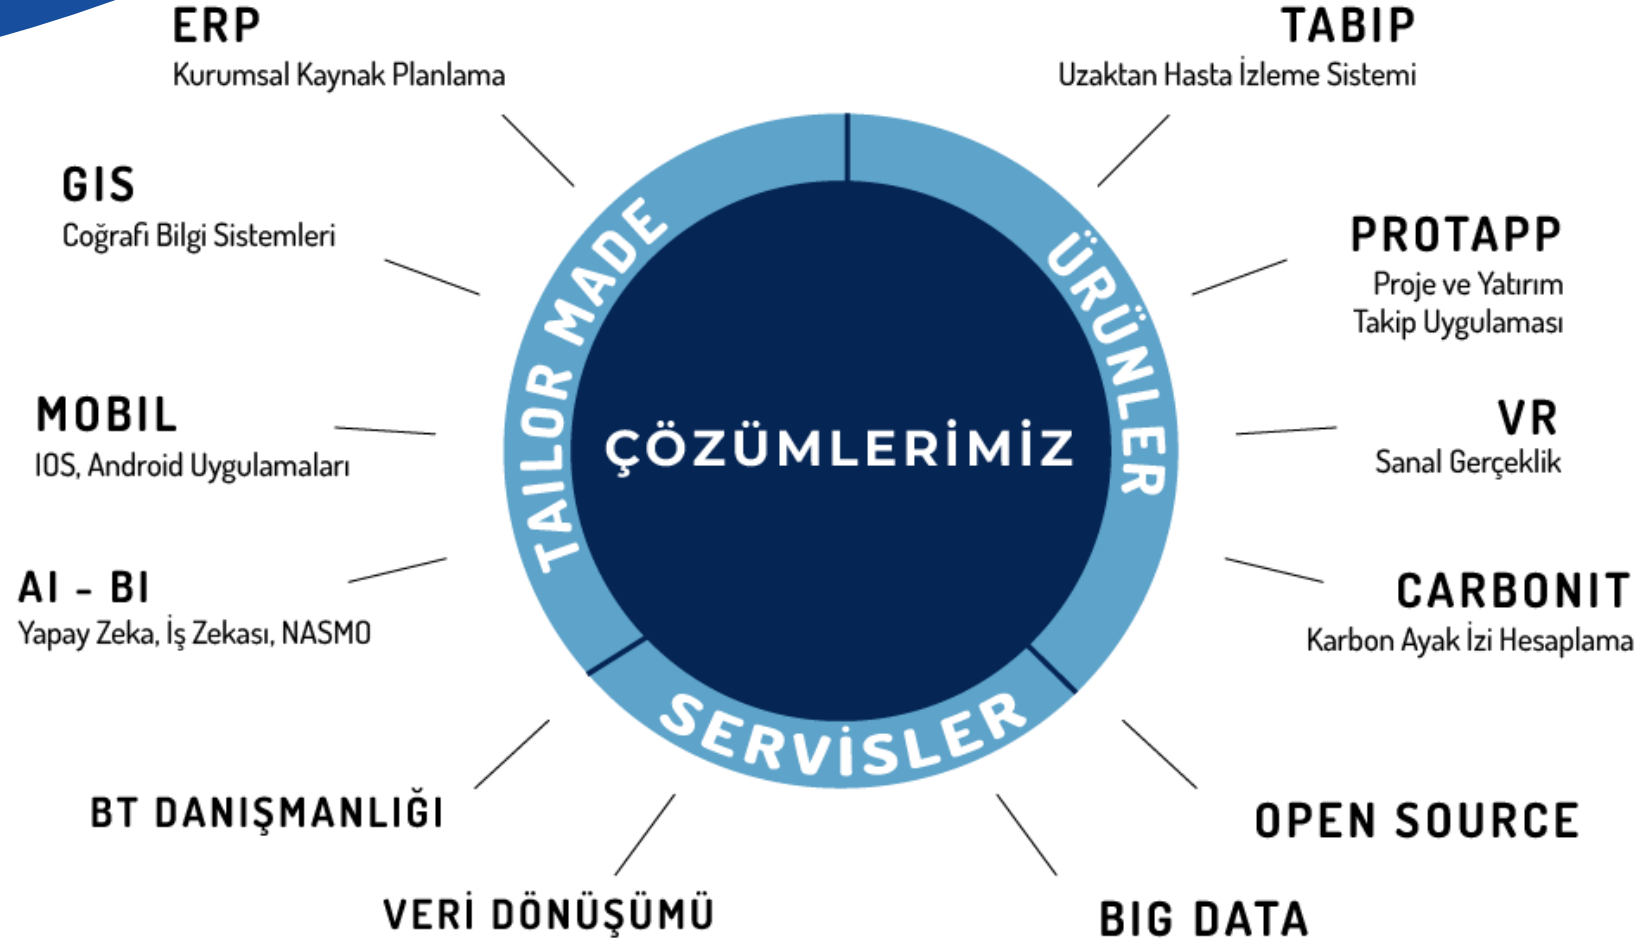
ERP
Kurumsal Kaynak Planlama

TABIP
Uzaktan Hasta İzleme Sistemi

GIS
Coğrafi Bilgi Sistemleri

PROTAPP
Proje ve Yatırım Takip Uygulaması

MOBIL
IOS, Android Uygulamaları

VR
Sanal Gerçeklik

AI - BI
Yapay Zeka, İş Zekası, NASMO

CARBONIT
Karbon Ayak İzi Hesaplama

TAILOR MADE

ÜRÜNLER

ÇÖZÜMLERİMİZ

SERVİSLER

BT DANIŞMANLIĞI

OPEN SOURCE

VERİ DÖNÜŞÜMÜ

BIG DATA